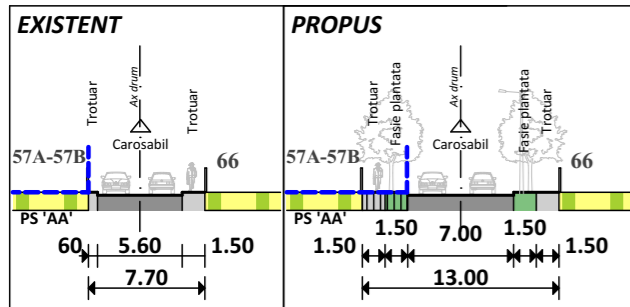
EXISTENT

Ax drum
Trotuar
Trotuar
Carosabil
57A-57B
66
PS 'AA'
60
5.60
1.50
7.70

PROPUS

Ax drum
Trotuar
Fasie plantata
Carosabil
Fasie plantata
Trotuar
57A-57B
66
PS 'AA'
1.50
1.50
7.00
1.50
1.50
13.00